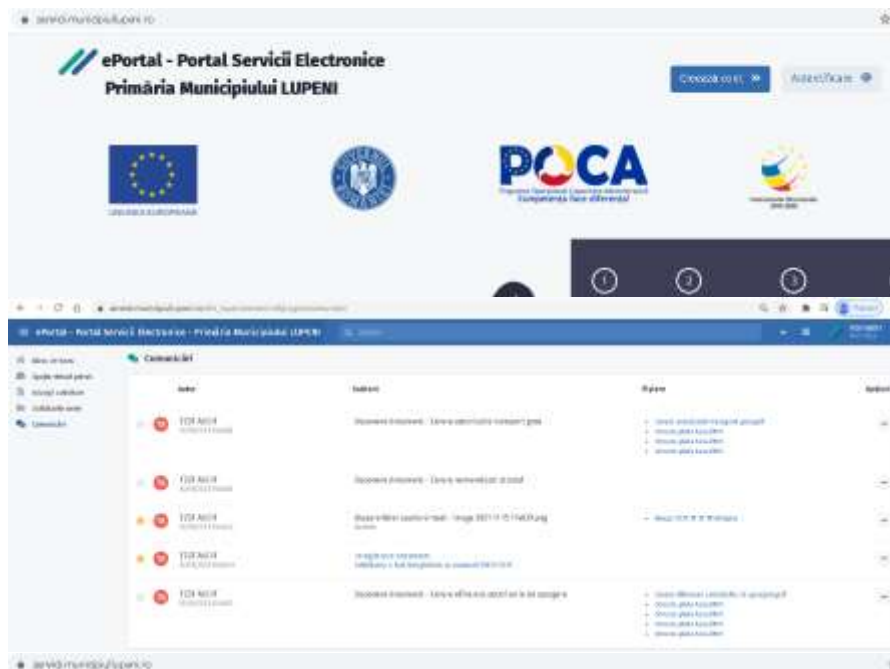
servicii.municipiullupeni.ro

ePortal - Portal Servicii Electronice
Primăria Municipiului LUPENI

Creează cont

Autentificare

UNIUNEA EUROPEANĂ

POCA

Competența face diferența

1 2 3

ePortal - Portal Servicii Electronice - Primăria Municipiului LUPENI

Comunicări

| Autor | Subiect | Fișiere | Acțiuni |
|---|---|---|---|
| TODI ADELA | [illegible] | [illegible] | |
| TODI ADELA | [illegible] | | |
| TODI ADELA | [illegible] | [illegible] | |
| TODI ADELA | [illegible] | | |
| TODI ADELA | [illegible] | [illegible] | |

servicii.municipiullupeni.ro